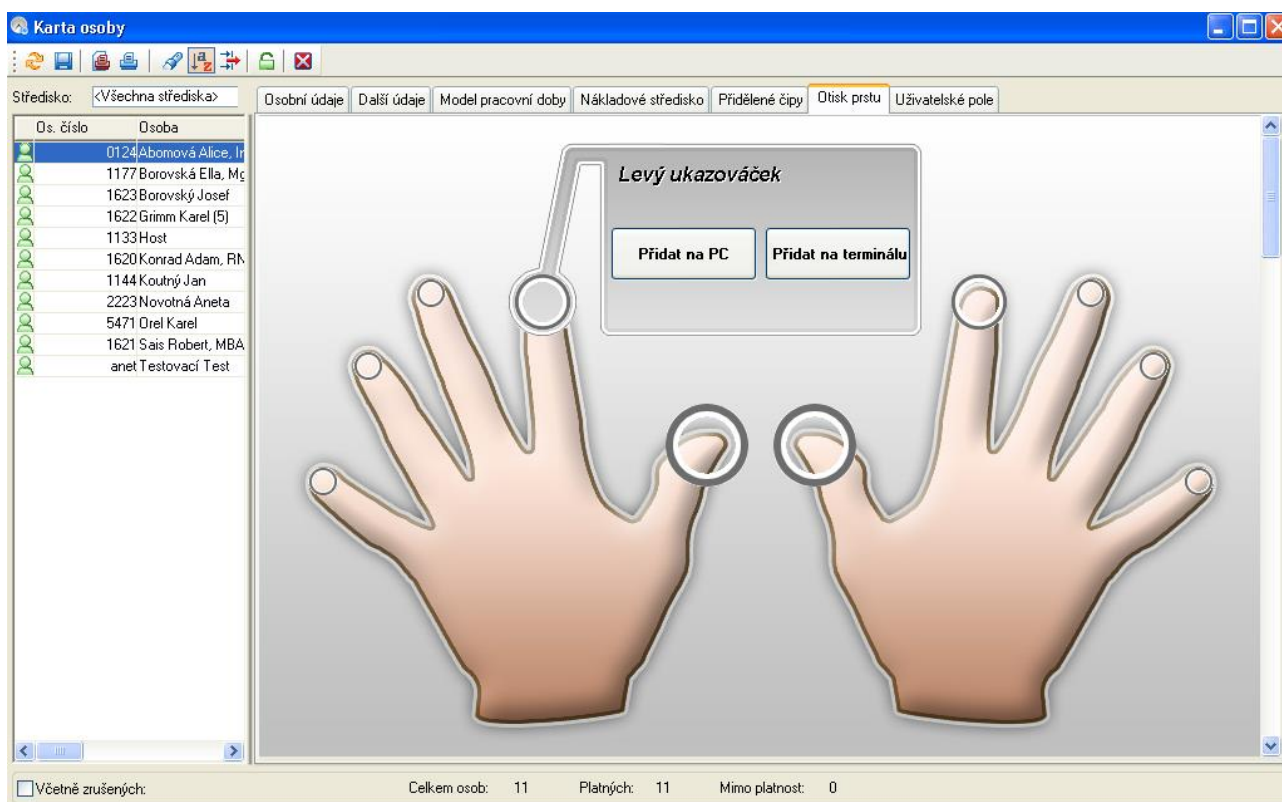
Karta osoby

Středisko: <Všechna střediska>

Osobní údaje | Další údaje | Model pracovní doby | Nákladové středisko | Přidělené čipy | Otisk prstu | Uživatelské pole

| Os. číslo | Osoba |
|---|---|
| 0124 | Abomová Alice, In |
| 1177 | Borovská Ella, Mg |
| 1623 | Borovský Josef |
| 1622 | Grimm Karel (5) |
| 1133 | Host |
| 1620 | Konrad Adam, RN |
| 1144 | Koutný Jan |
| 2223 | Novotná Aneta |
| 5471 | Orel Karel |
| 1621 | Sais Robert, MBA |
| anet | Testovací Test |

Levý ukazováček

Přidat na PC

Přidat na terminálu

Včetně zrušených:

Celkem osob: 11 Platných: 11 Mimo platnost: 0